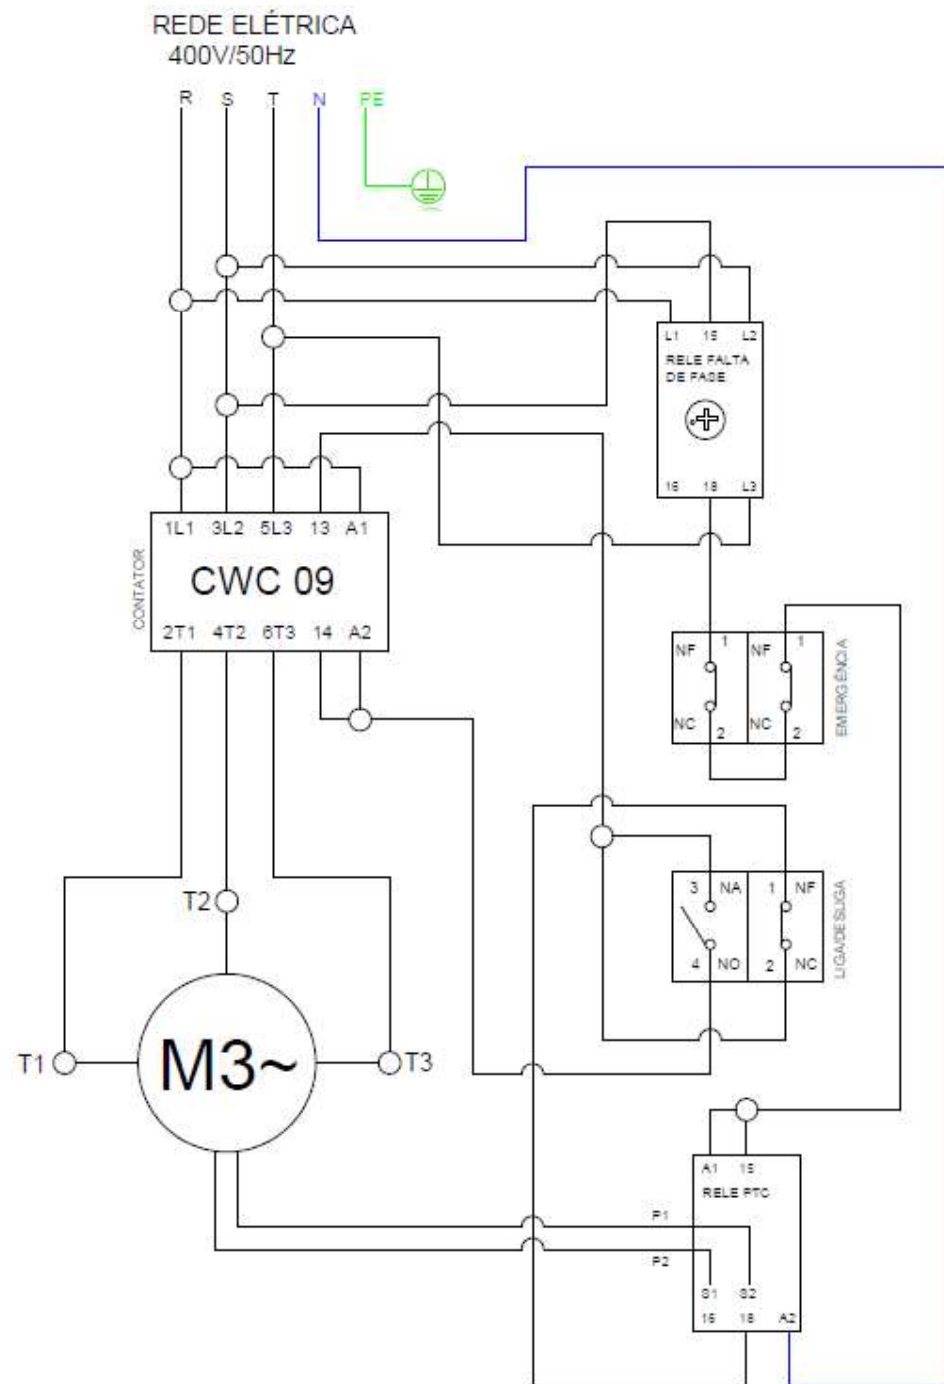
REDE ELÉTRICA
400V/50Hz

R S T N PE

L1 15 L2
RELE FALTA DE FASE
16 18 L3

1L1 3L2 5L3 13 A1
CONTATOR
CWC 09
2T1 4T2 6T3 14 A2

NF 1 NF 1
NC 2 NC 2
EMERGÊNCIA

3 NA 1 NF
4 NO 2 NC
LIGA/DESLIGA

T2
T1
M3~
T3

A1 15
RELE PTC
P1
P2
S1 S2
16 18 A2